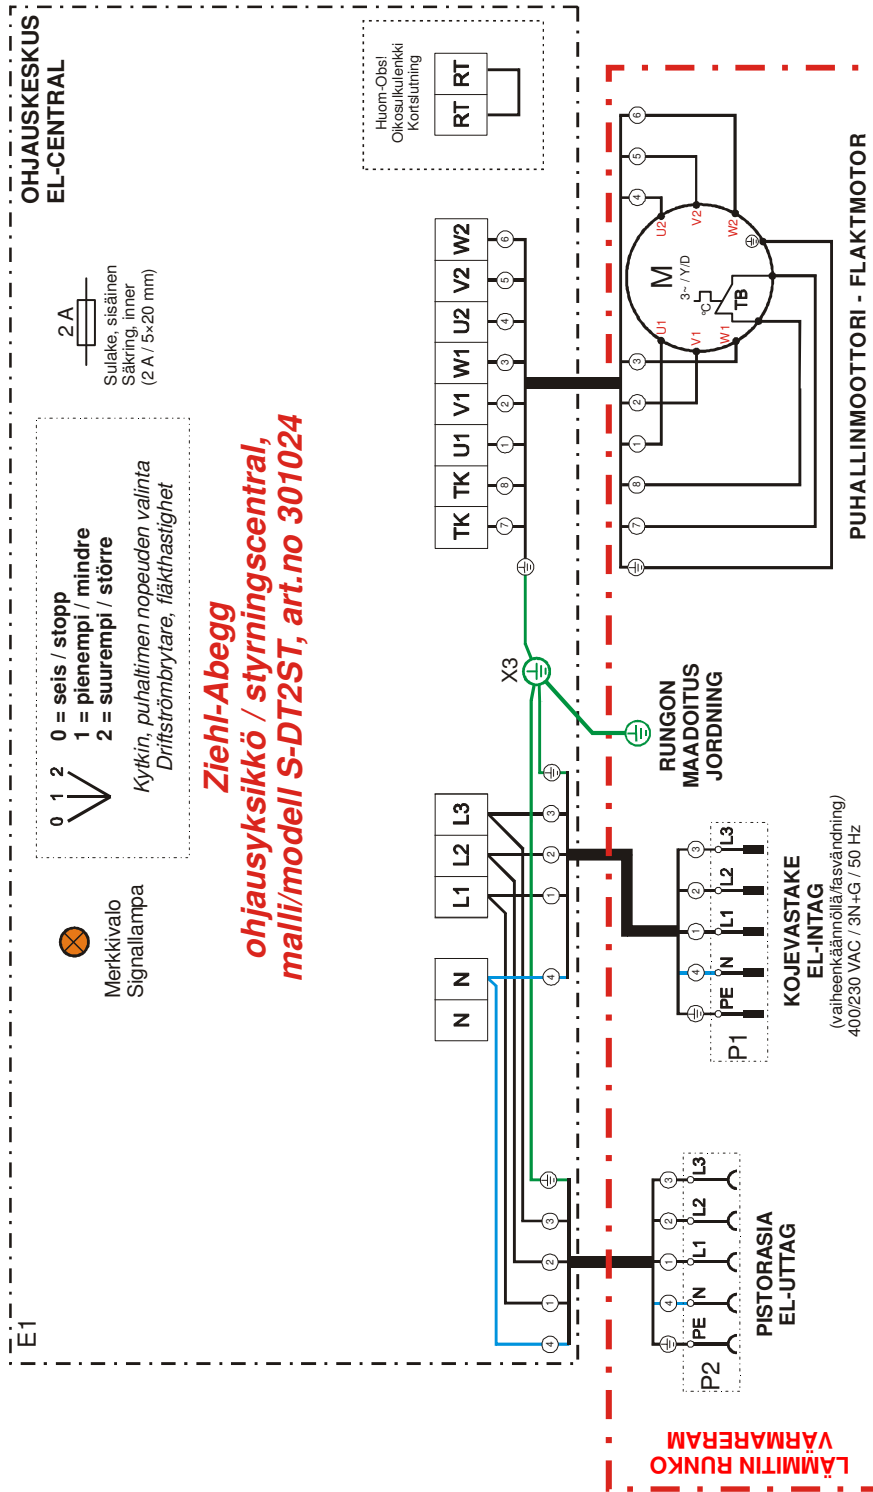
OHJAUSKESKUS
EL-CENTRAL

2 A
Sulake, sisäinen
Säkring, inner
(2 A / 5×20 mm)

Huom-Obs!
Oikosulkulenkki
Kortslutning

RT RT

0 1 2
0 = seis / stopp
1 = pienempi / mindre
2 = suurempi / större
Kytkin, puhaltimen nopeuden valinta
Driftströmbrytare, fläkthastighet

Merkkivalo
Signallampa

Ziehl-Abegg
ohjausyksikkö / styrningscentral,
malli/modell S-DT2ST, art.no 301024

TK TK U1 V1 W1 U2 V2 W2
7 8 1 2 3 4 5 6

X3

RUNGON
MAADOITUS
JORDNING

M
3~ / Y/D
TB
U1 V1 W1 U2 V2 W2

PUHALLINMOOTTORI - FLAKTMOTOR

N N L1 L2 L3
4 1 2 3

P1
PE N L1 L2 L3
KOJEVASTAKE
EL-INTAG
(vaiheenkäännöllä/fasvändning)
400/230 VAC / 3N+G / 50 Hz

P2
PE N L1 L2 L3
PISTORASIA
EL-UTTAG

E1

LÄMMITIN RUNKO
VÄRMARERAM